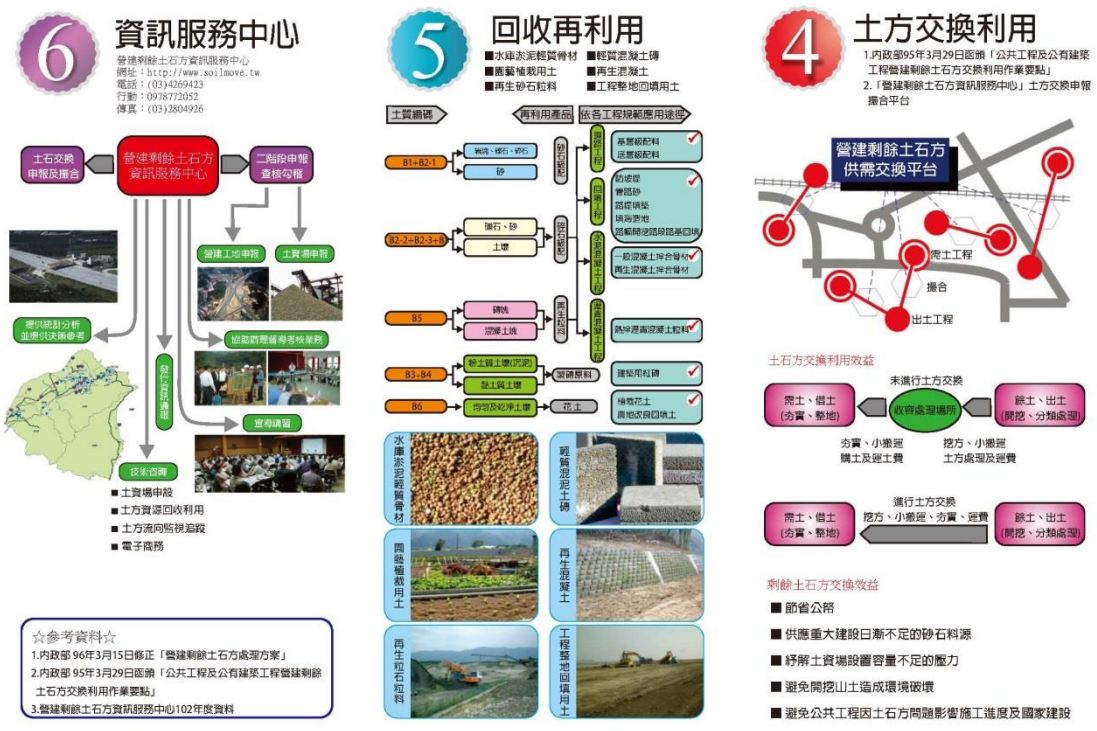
6 資訊服務中心

營建剩餘土石方資訊服務中心
網址：http://www.soilmove.tw
電話：(03)4269423
行動：0978772052
傳真：(03)2804926

土石交換申報及撮合

營建剩餘土石方資訊服務中心

二階段申報查核勾稽

營建工地申報

土資場申報

提供統計分析並提供決策參考

發佈資訊通報

協助縣政府督考檢業務

宣導講習

技術咨詢

■ 土資場申設
■ 土石資源回收利用
■ 土石流向監視追蹤
■ 電子商務

☆參考資料☆
1.內政部 96年3月15日修正「營建剩餘土石方處理方案」
2.內政部 95年3月29日函頒「公共工程及公有建築工程營建剩餘土石方交換利用作業要點」
3.營建剩餘土石方資訊服務中心102年度資料

5 回收再利用

■水庫淤泥輕質骨材 ■輕質混凝土磚
■園藝植栽用土 ■再生混凝土
■再生砂石粒料 ■工程整地回填用土

土質編碼 再利用產品 依各工程規範應用途徑

B1+B2-1
岩塊、礫石、卵石
砂
砂石粒料
道路工程
基層級配料
底層級配料

B2-2+B2-3+B
礫石、砂
土壤
砂石粒料
回填工程
防坡堤
養殖砂
路堤填築
填海造地
路幅開挖路段路基回填

水泥混凝土工程
一般混凝土拌合骨材
再生混凝土拌合骨材

B5
磚塊
混凝土塊
再生粒料
瀝青混凝土工程
瀝青混凝土粒料

B3+B4
粉土質土壤(沉泥)
黏土質土壤
製磚原料
建築用粒磚

B6
污泥及泥漿土壤
花土
植栽花土
農地改良回填土

水庫淤泥輕質骨材
輕質混凝土磚
園藝植栽用土
再生混凝土
再生砂石粒料
工程整地回填用土

4 土方交換利用

1.內政部95年3月29日函頒「公共工程及公有建築工程營建剩餘土石方交換利用作業要點」
2.「營建剩餘土石方資訊服務中心」土方交換申報撮合平台

營建剩餘土石方供需交換平台

需土工程
撮合
出土工程

土石方交換利用效益

未進行土方交換
需土、借土(夯實、整地)
收容處理場所
餘土、出土(開挖、分類處理)
夯實、小搬運 購土及運土費
挖方、小搬運 土方處理及運費

進行土方交換
挖方、小搬運、夯實、運費
需土、借土(夯實、整地)
餘土、出土(開挖、分類處理)

剩餘土石方交換效益
■ 節省公帑
■ 供應重大建設日漸不足的砂石料源
■ 紓解土資場設置容量不足的壓力
■ 避免開挖山土造成環境破壞
■ 避免公共工程因土石方問題影響施工進度及國家建設